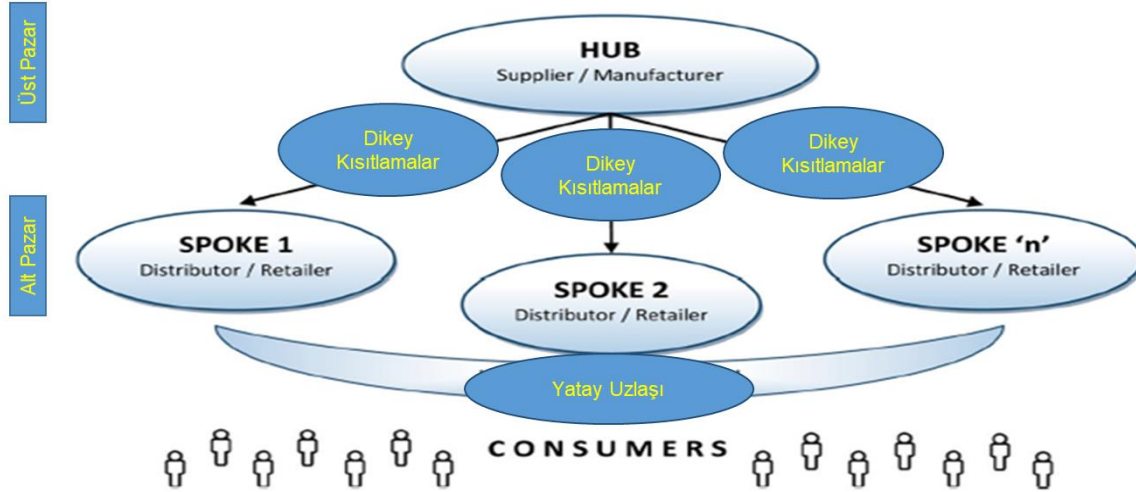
Üst Pazar

HUB
Supplier / Manufacturer

Dikey Kısıtlamalar

Dikey Kısıtlamalar

Dikey Kısıtlamalar

Alt Pazar

SPOKE 1
Distributor / Retailer

SPOKE 2
Distributor / Retailer

SPOKE 'n'
Distributor / Retailer

Yatay Uzlaşı

CONSUMERS